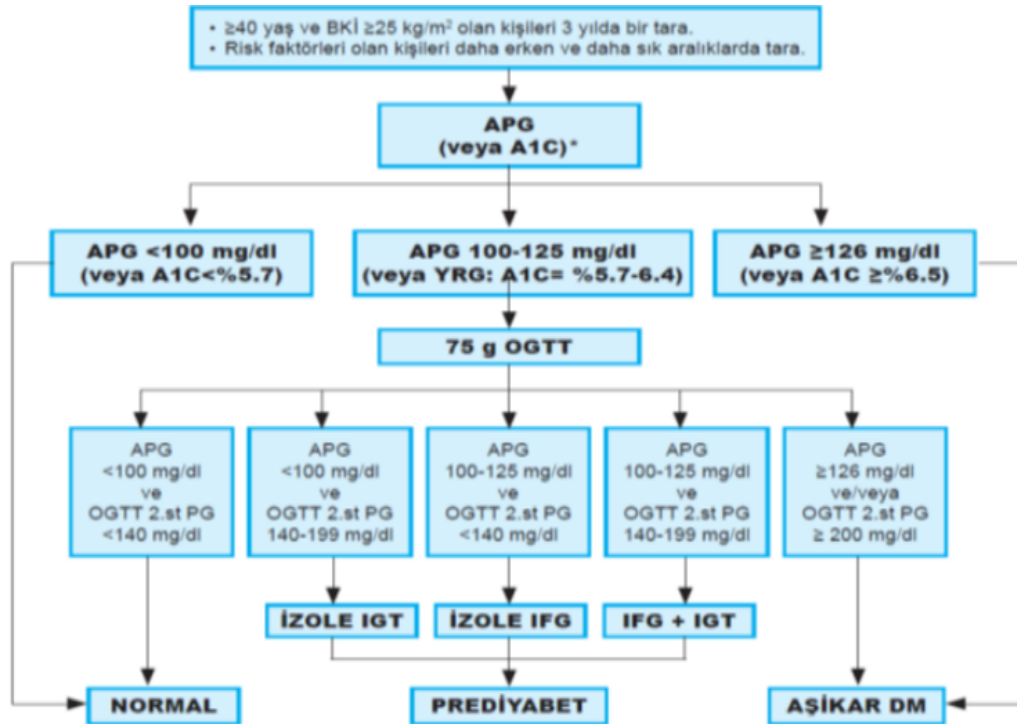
• ≥40 yaş ve BKİ ≥25 kg/m$^2$ olan kişileri 3 yılda bir tara.
• Risk faktörleri olan kişileri daha erken ve daha sık aralıklarda tara.

APG
(veya A1C)*

APG <100 mg/dl
(veya A1C<%5.7)

APG 100-125 mg/dl
(veya YRG: A1C= %5.7-6.4)

APG ≥126 mg/dl
(veya A1C ≥%6.5)

75 g OGTT

APG
<100 mg/dl
ve
OGTT 2.st PG
<140 mg/dl

APG
<100 mg/dl
ve
OGTT 2.st PG
140-199 mg/dl

APG
100-125 mg/dl
ve
OGTT 2.st PG
<140 mg/dl

APG
100-125 mg/dl
ve
OGTT 2.st PG
140-199 mg/dl

APG
≥126 mg/dl
ve/veya
OGTT 2.st PG
≥ 200 mg/dl

İZOLE IGT

İZOLE IFG

IFG + IGT

NORMAL

PREDİYABET

AŞİKAR DM